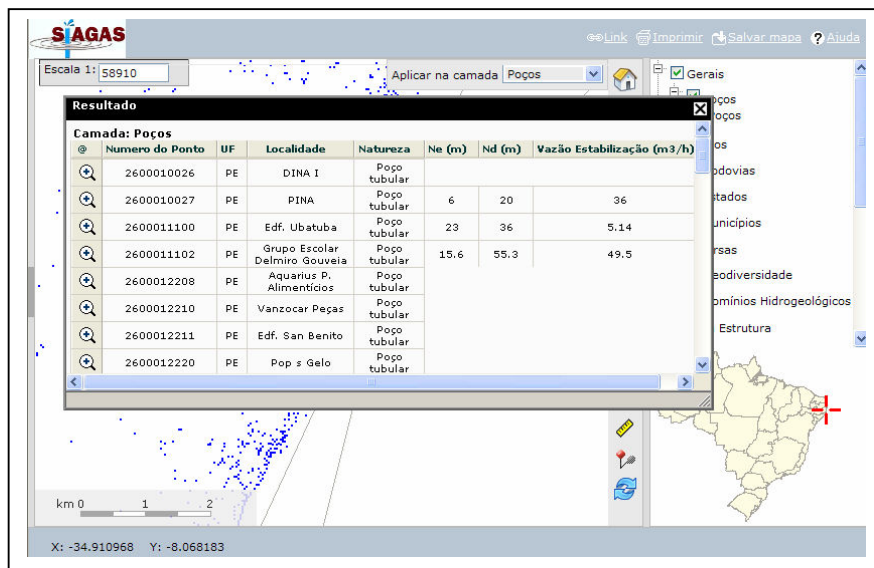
SIAGAS

Link Imprimir Salvar mapa Ajuda

Escala 1: 58910

Aplicar na camada Poços

Resultado

Camada: Poços

| @ | Numero do Ponto | UF | Localidade | Natureza | Ne (m) | Nd (m) | Vazão Estabilização (m3/h) |
|---|---|---|---|---|---|---|---|
| | 2600010026 | PE | DINA I | Poço tubular | | | |
| | 2600010027 | PE | PINA | Poço tubular | 6 | 20 | 36 |
| | 2600011100 | PE | Edf. Ubatuba | Poço tubular | 23 | 36 | 5.14 |
| | 2600011102 | PE | Grupo Escolar Delmiro Gouveia | Poço tubular | 15.6 | 55.3 | 49.5 |
| | 2600012208 | PE | Aquarius P. Alimentícios | Poço tubular | | | |
| | 2600012210 | PE | Vanzocar Peças | Poço tubular | | | |
| | 2600012211 | PE | Edf. San Benito | Poço tubular | | | |
| | 2600012220 | PE | Pop s Gelo | Poço tubular | | | |

Gerais
oços
oços
os
odovias
stados
unicípios
rsas
eodiversidade
omínios Hidrogeológicos
Estrutura

km 0 1 2

X: -34.910968 Y: -8.068183